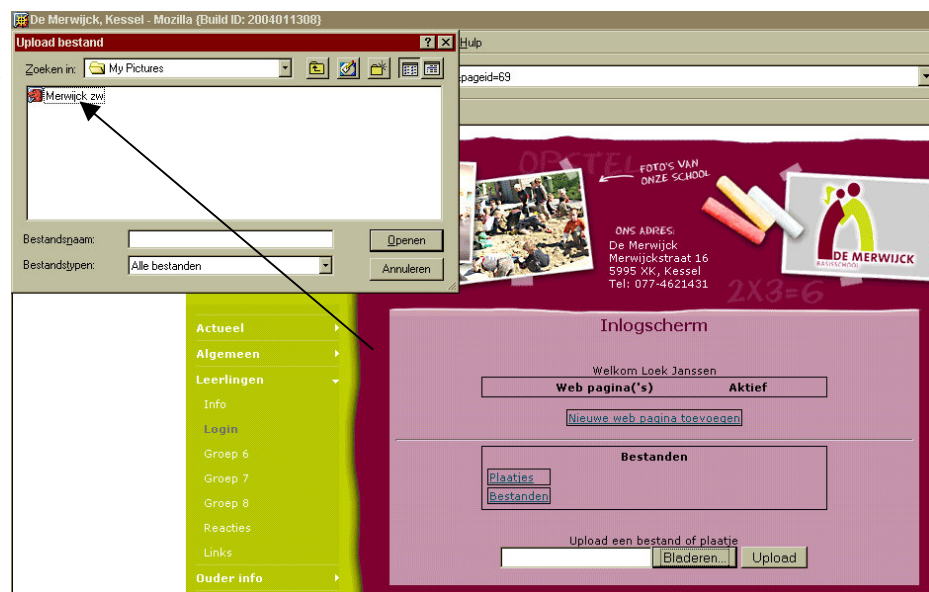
De Merwijck, Kessel - Mozilla {Build ID: 2004011308}

Upload bestand

Zoeken in: My Pictures

Merwijck zw

Bestandsnaam:

Bestandstypen: Alle bestanden

Openen

Annuleren

Hulp

spageid=69

OPSTEL

FOTO'S VAN ONZE SCHOOL

ONS ADRES:
De Merwijck
Merwijckstraat 16
5995 XK, Kessel
Tel: 077-4621431

2X3=6

DE MERWIJCK
BASISSCHOOL

Actueel
Algemeen
Leerlingen
Info
Login
Groep 6
Groep 7
Groep 8
Reacties
Links
Ouder info

Inlogscherm

Welkom Loek Janssen

| Web pagina('s) | Aktief |
|---|---|

Nieuwe web pagina toevoegen

Bestanden

Plaatjes

Bestanden

Upload een bestand of plaatje

Bladeren...

Upload